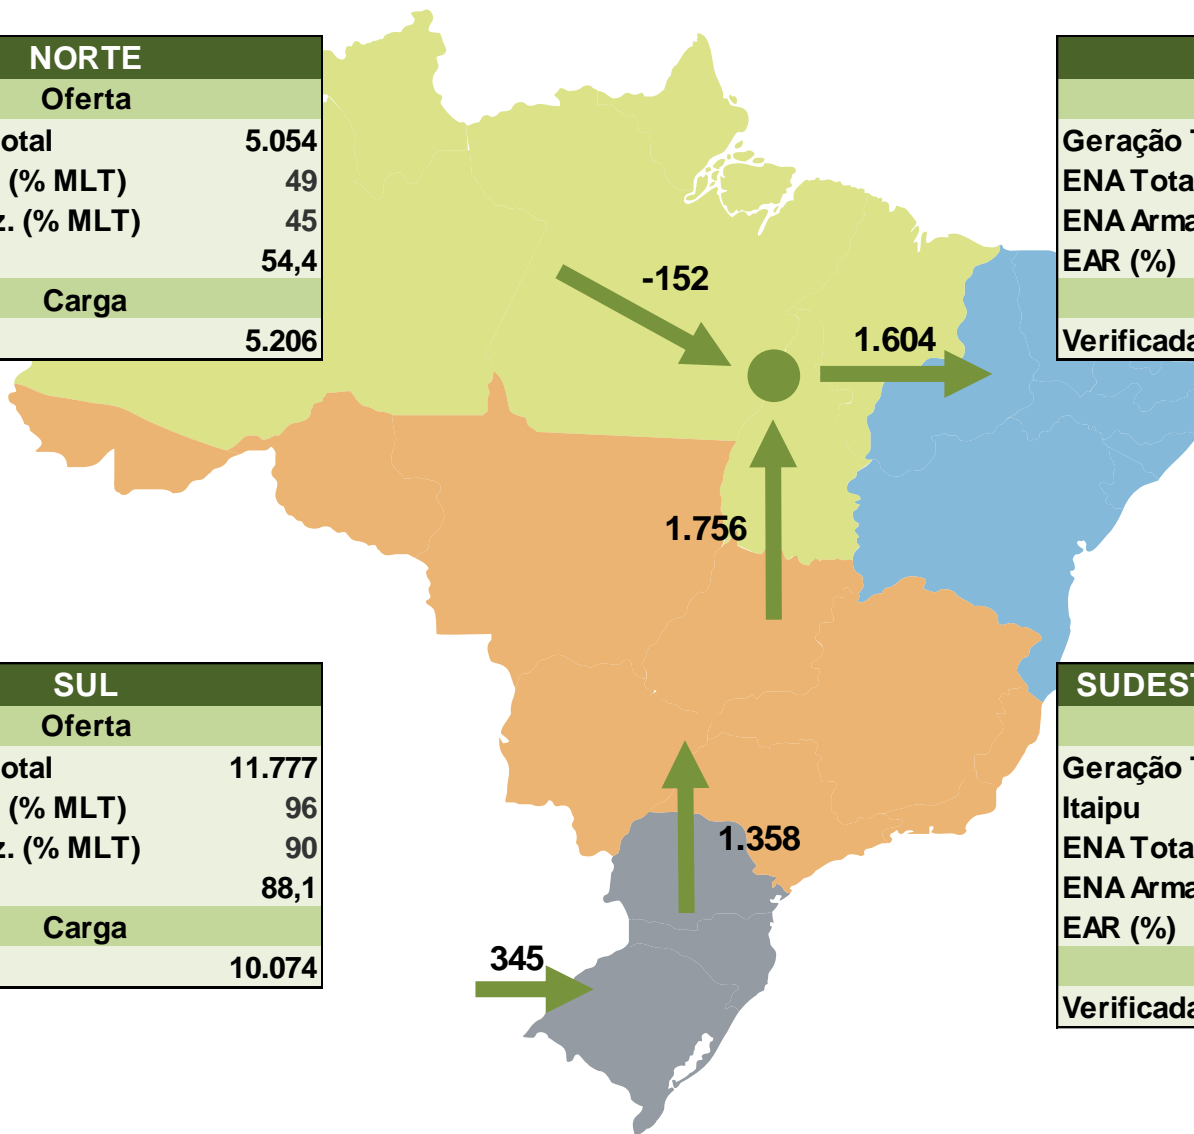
| NORTE | |
|---|---|
| Oferta | |
| otal | 5.054 |
| (% MLT) | 49 |
| z. (% MLT) | 45 |
| | 54,4 |
| Carga | |
| | 5.206 |

| | |
|---|---|
| | |
| Geração T | |
| ENA Tota | |
| ENA Arma | |
| EAR (%) | |
| | |
| Verificada | |

-152

1.604

1.756

1.358

345

| SUL | |
|---|---|
| Oferta | |
| otal | 11.777 |
| (% MLT) | 96 |
| z. (% MLT) | 90 |
| | 88,1 |
| Carga | |
| | 10.074 |

| SUDEST | |
|---|---|
| | |
| Geração T | |
| Itaipu | |
| ENA Tota | |
| ENA Arma | |
| EAR (%) | |
| | |
| Verificada | |